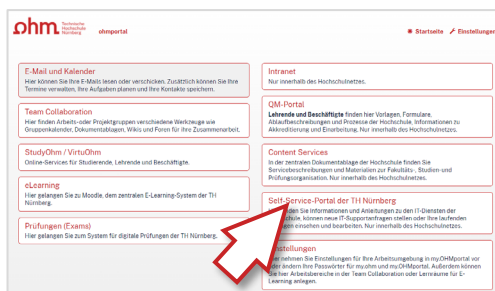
ohm Technische Hochschule Nürnberg ohmportal

Startseite Einstellungen

E-Mail und Kalender
Hier können Sie Ihre E-Mails lesen oder verschicken. Zusätzlich können Sie Ihre Termine verwalten, Ihre Aufgaben planen und Ihre Kontakte speichern.

Team Collaboration
Hier finden Arbeits-oder Projektgruppen verschiedene Werkzeuge wie Gruppenkalender, Dokumentablagen, Wikis und Foren für ihre Zusammenarbeit.

StudyOhm / VirtuOhm
Online-Services für Studierende, Lehrende und Beschäftigte.

eLearning
Hier gelangen Sie zu Moodle, dem zentralen E-Learning-System der TH Nürnberg.

Prüfungen (Exams)
Hier gelangen Sie zum System für digitale Prüfungen der TH Nürnberg.

Intranet
Nur innerhalb des Hochschulnetzes.

QM-Portal
Lehrende und Beschäftigte finden hier Vorlagen, Formulare, Ablaufbeschreibungen und Prozesse der Hochschule, Informationen zu Akkreditierung und Einarbeitung. Nur innerhalb des Hochschulnetzes.

Content Services
In der zentralen Dokumentablage der Hochschule finden Sie Servicebeschreibungen und Materialien zur Fakultäts-, Studien- und Prüfungsorganisation. Nur innerhalb des Hochschulnetzes.

Self-Service-Portal der TH Nürnberg
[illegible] finden Sie Informationen und Anleitungen zu den IT-Diensten der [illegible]schule, können neue IT-Supportanfragen stellen oder Ihre laufenden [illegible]en einsehen und bearbeiten. Nur innerhalb des Hochschulnetzes.

Einstellungen
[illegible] nehmen Sie Einstellungen für Ihre Arbeitsumgebung in my.OHMportal vor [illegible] oder ändern Ihre Passwörter für my.ohm und my.OHMportal. Außerdem können Sie Ihre Arbeitsbereiche in der Team Collaboration oder Lernräume für E-Learning anlegen.